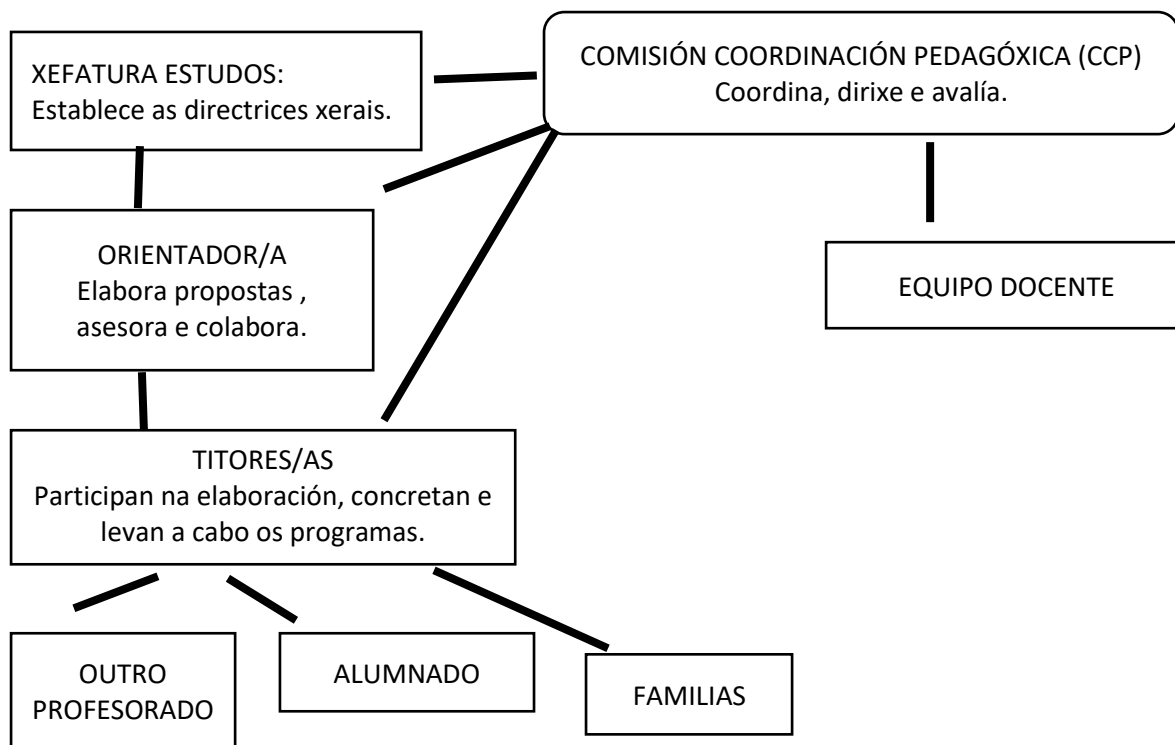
XEFATURA ESTUDOS:
Establece as directrices xerais.

COMISIÓN COORDINACIÓN PEDAGÓXICA (CCP)
Coordina, dirixe e avalía.

ORIENTADOR/A
Elabora propostas , asesora e colabora.

EQUIPO DOCENTE

TITORES/AS
Participan na elaboración, concretan e levan a cabo os programas.

OUTRO PROFESORADO

ALUMNADO

FAMILIAS